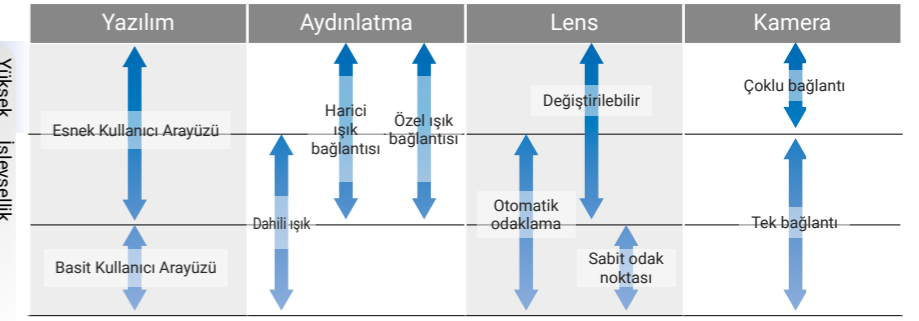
| Yazılım | Aydınlatma | Lens | Kamera |
|---|---|---|---|

Yüksek İşlevsellik

Esnek Kullanıcı Arayüzü

Basit Kullanıcı Arayüzü

Harici ışık bağlantısı

Özel ışık bağlantısı

Dahili ışık

Değiştirilebilir

Otomatik odaklama

Sabit odak noktası

Çoklu bağlantı

Tek bağlantı